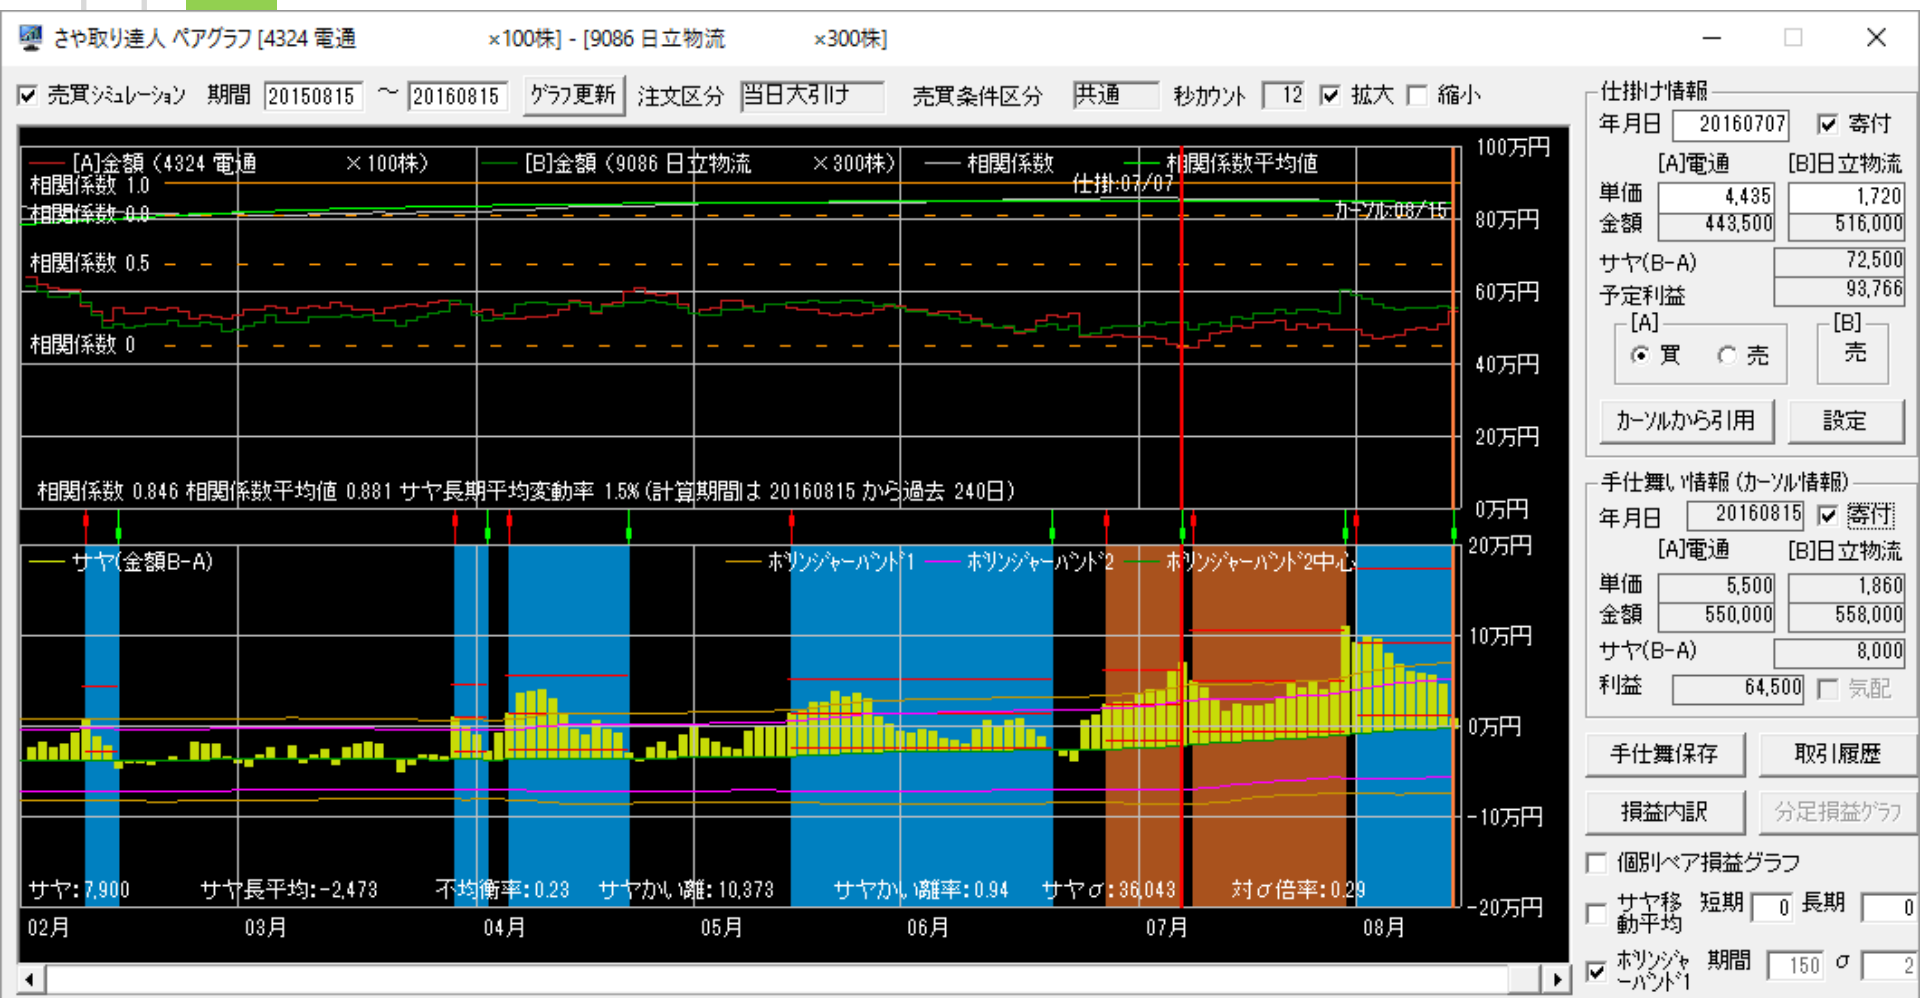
さや取り達人 ペアグラフ [4324 電通 ×100株] - [9086 日立物流 ×300株]

☑ 売買シミュレーション 期間 20150815 〜 20160815 グラフ更新 注文区分 当日大引け 売買条件区分 共通 秒カウント 12 ☑ 拡大 ☐ 縮小

[A]金額 (4324 電通 ×100株) [B]金額 (9086 日立物流 ×300株) 相関係数 相関係数平均値
相関係数 1.0
相関係数 0.0
仕掛:07/07
カーソル:08/15
相関係数 0.5
相関係数 0
100万円
80万円
60万円
40万円
20万円
0万円
相関係数 0.846 相関係数平均値 0.881 サヤ長期平均変動率 1.5% (計算期間は 20160815 から過去 240日)

サヤ(金額B-A) ボリンジャーバンド1 ボリンジャーバンド2 ボリンジャーバンド2中心
20万円
10万円
0万円
-10万円
-20万円
サヤ: 7,900 サヤ長平均: -2,473 不均衡率: 0.23 サヤかい離: 10,373 サヤかい離率: 0.94 サヤσ: 36,043 対σ倍率: 0.29
02月 03月 04月 05月 06月 07月 08月

仕掛け情報
年月日 20160707 ☑ 寄付
[A]電通 [B]日立物流
単価 4,435 1,720
金額 443,500 516,000
サヤ(B-A) 72,500
予定利益 93,766
[A] ◉ 買 ○ 売
[B] 売
カーソルから引用 設定

手仕舞い情報 (カーソル情報)
年月日 20160815 ☑ 寄付
[A]電通 [B]日立物流
単価 5,500 1,860
金額 550,000 558,000
サヤ(B-A) 8,000
利益 64,500 ☐ 気配
手仕舞保存 取引履歴
損益内訳 分足損益グラフ
☐ 個別ペア損益グラフ
☐ サヤ移動平均 短期 0 長期 0
☑ ボリンジャーバンド1 期間 150 σ 2